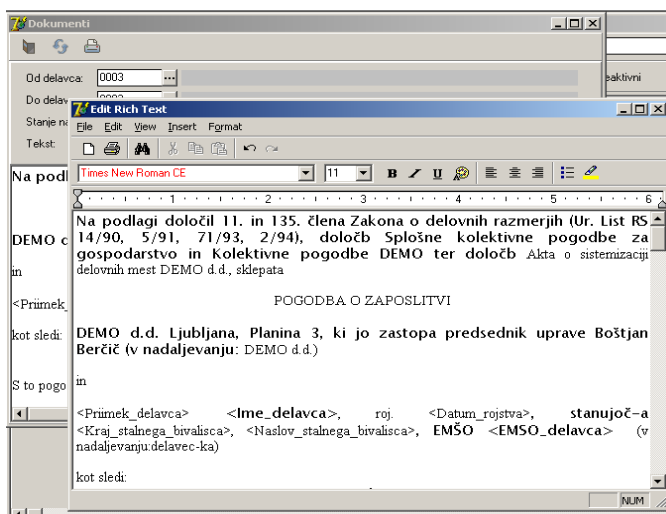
Dokumenti

Od delavca: 0003
Do delav
Stanje na
Tekst:
eaktivni

Na podl

DEMO d

in

<Priimek_

kot sledi:

S to pogo

Edit Rich Text
File Edit View Insert Format
Times New Roman CE 11 B I U

Na podlagi določil 11. in 135. člena Zakona o delovnih razmerjih (Ur. List RS 14/90, 5/91, 71/93, 2/94), določb Splošne kolektivne pogodbe za gospodarstvo in Kolektivne pogodbe DEMO ter določb Akta o sistemizaciji delovnih mest DEMO d.d., sklepata

POGODBA O ZAPOSLITVI

DEMO d.d. Ljubljana, Planina 3, ki jo zastopa predsednik uprave Boštjan Berčič (v nadaljevanju: DEMO d.d.)

in

<Priimek_delavca> <Ime_delavca>, roj. <Datum_rojstva>, stanujoč–a <Kraj_stalnega_bivalisca>, <Naslov_stalnega_bivalisca>, EMŠO <EMSO_delavca> (v nadaljevanju:delavec-ka)

kot sledi:

NUM